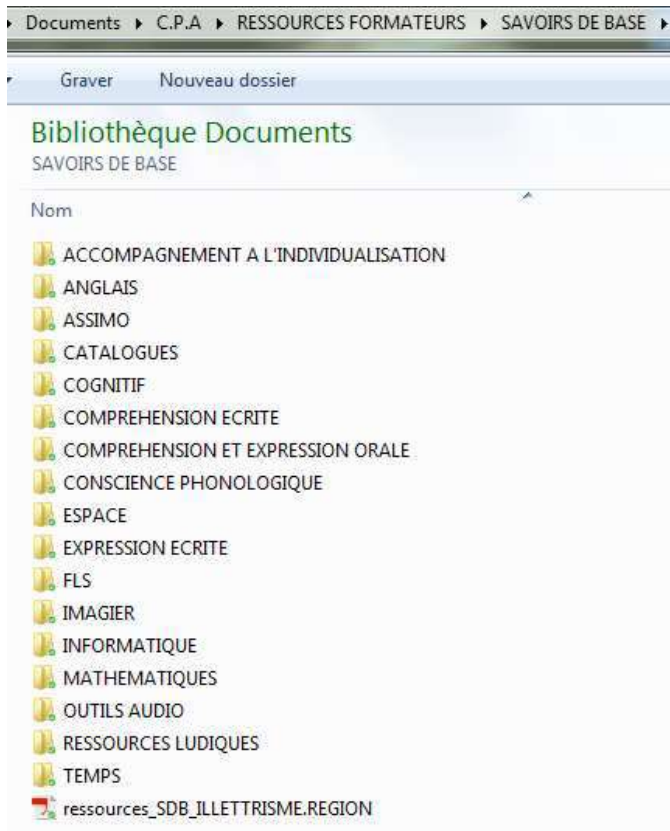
Documents ▸ C.P.A ▸ RESSOURCES FORMATEURS ▸ SAVOIRS DE BASE ▸

Graver Nouveau dossier

Bibliothèque Documents
SAVOIRS DE BASE

Nom

ACCOMPAGNEMENT A L'INDIVIDUALISATION
ANGLAIS
ASSIMO
CATALOGUES
COGNITIF
COMPREHENSION ECRITE
COMPREHENSION ET EXPRESSION ORALE
CONSCIENCE PHONOLOGIQUE
ESPACE
EXPRESSION ECRITE
FLS
IMAGIER
INFORMATIQUE
MATHEMATIQUES
OUTILS AUDIO
RESSOURCES LUDIQUES
TEMPS
ressources_SDB_ILLETTRISME.REGION